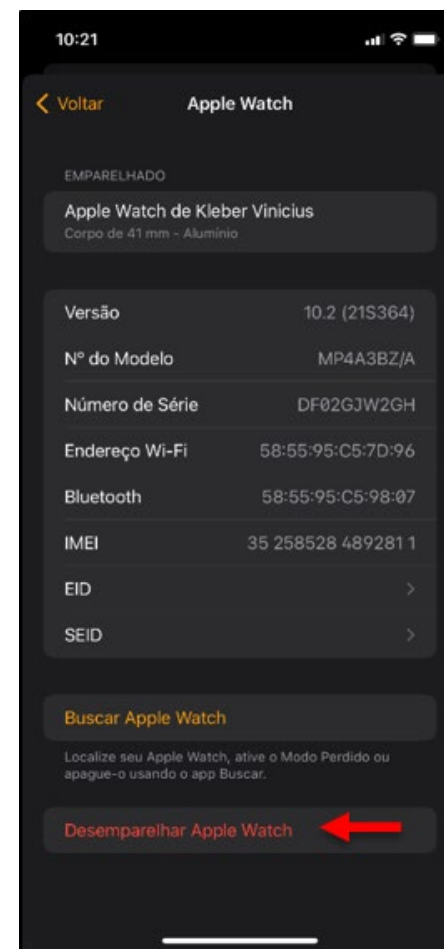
10:21

< Voltar

Apple Watch

EMPARELHADO

Apple Watch de Kleber Vinicius

Corpo de 41 mm - Alumínio

| | |
|---|---|
| Versão | 10.2 (21S364) |
| Nº do Modelo | MP4A3BZ/A |
| Número de Série | DF02GJW2GH |
| Endereço Wi-Fi | 58:55:95:C5:7D:96 |
| Bluetooth | 58:55:95:C5:98:07 |
| IMEI | 35 258528 489281 1 |
| EID | > |
| SEID | > |

Buscar Apple Watch

Localize seu Apple Watch, ative o Modo Perdido ou apague-o usando o app Buscar.

Desemparelhar Apple Watch